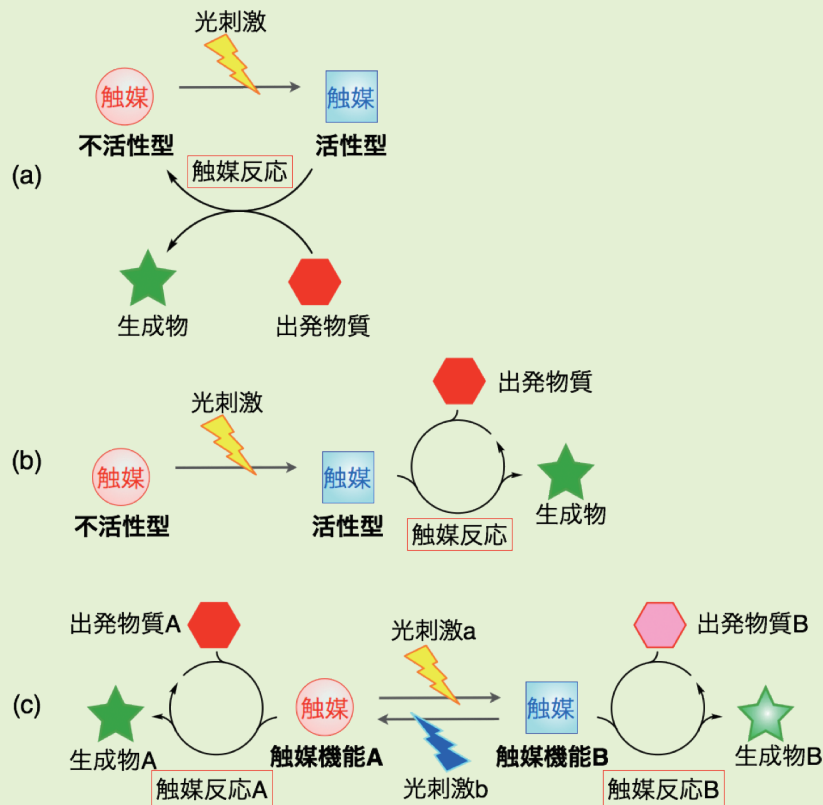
(a)

光刺激

触媒

不活性型

触媒

活性型

触媒反応

生成物

出発物質

(b)

光刺激

触媒

不活性型

触媒

活性型

出発物質

生成物

触媒反応

(c)

出発物質A

生成物A

触媒反応A

触媒

触媒機能A

光刺激a

光刺激b

触媒

触媒機能B

出発物質B

生成物B

触媒反応B